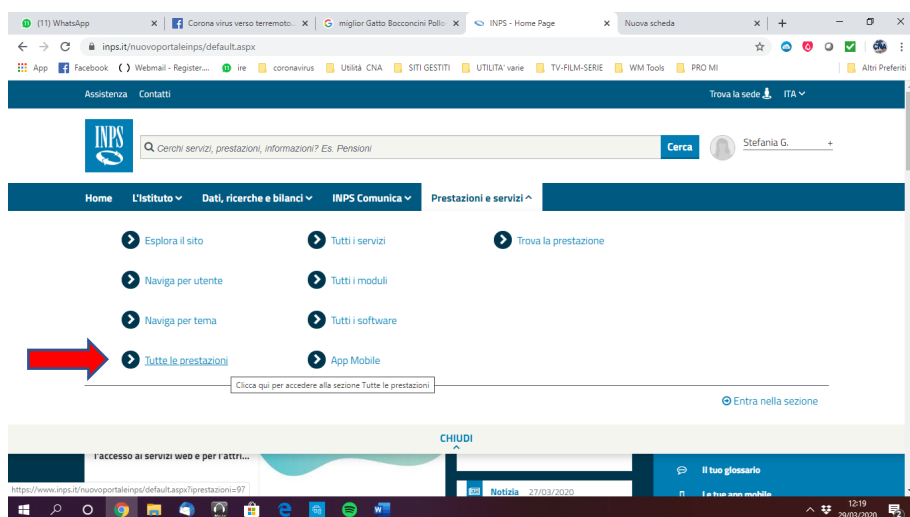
(11) WhatsApp | Corona virus verso terremoto... | miglior Gatto Bocconcini Pollo | INPS - Home Page | Nuova scheda | +

inps.it/nuovoportaleinps/default.aspx

App | Facebook | Webmail - Register.... | ire | coronavirus | Utilità CNA | SITI GESTITI | UTILITA' varie | TV-FILM-SERIE | WM Tools | PRO MI | Altri Preferiti

Assistenza | Contatti | Trova la sede | ITA

INPS

Cerchi servizi, prestazioni, informazioni? Es. Pensioni | Cerca | Stefania G. +

Home | L'Istituto | Dati, ricerche e bilanci | INPS Comunica | Prestazioni e servizi

Esplora il sito | Tutti i servizi | Trova la prestazione

Naviga per utente | Tutti i moduli

Naviga per tema | Tutti i software

Tutte le prestazioni | App Mobile

Clicca qui per accedere alla sezione Tutte le prestazioni

Entra nella sezione

CHIUDI

l'accesso ai servizi web e per l'attri...

Notizia 27/03/2020

Il tuo glossario

Le tue app mobile

https://www.inps.it/nuovoportaleinps/default.aspx?iprestazioni=97

12:19
29/03/2020